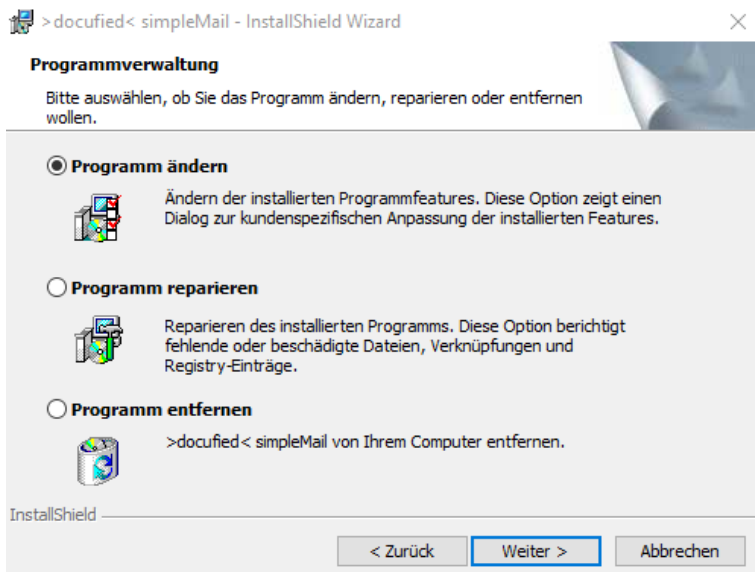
>docufied< simpleMail - InstallShield Wizard

Programmverwaltung

Bitte auswählen, ob Sie das Programm ändern, reparieren oder entfernen wollen.

Programm ändern

Ändern der installierten Programmfeatures. Diese Option zeigt einen Dialog zur kundenspezifischen Anpassung der installierten Features.

Programm reparieren

Reparieren des installierten Programms. Diese Option berichtigt fehlende oder beschädigte Dateien, Verknüpfungen und Registry-Einträge.

Programm entfernen

>docufied< simpleMail von Ihrem Computer entfernen.

InstallShield

< Zurück | Weiter > | Abbrechen